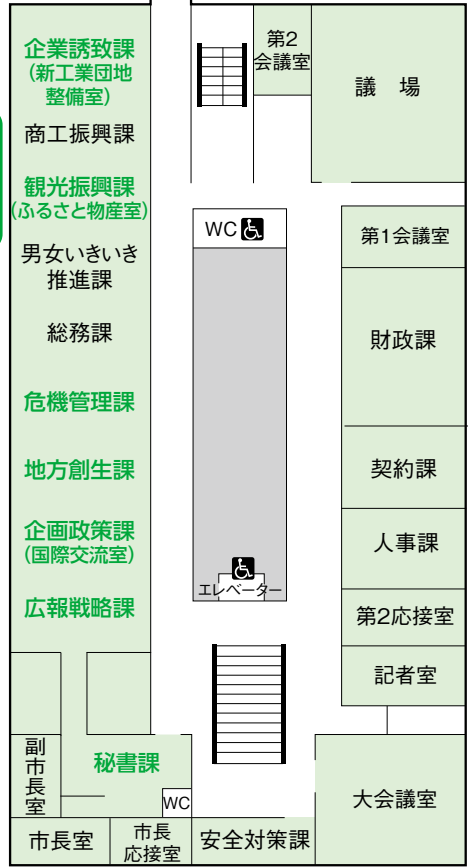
企業誘致課
(新工業団地整備室)

商工振興課

観光振興課
(ふるさと物産室)

男女いきいき推進課

総務課

危機管理課

地方創生課

企画政策課
(国際交流室)

広報戦略課

副市長室

秘書課

WC

市長室

市長応接室

安全対策課

第2会議室

議　場

WC

第1会議室

財政課

契約課

人事課

エレベーター

第2応接室

記者室

大会議室